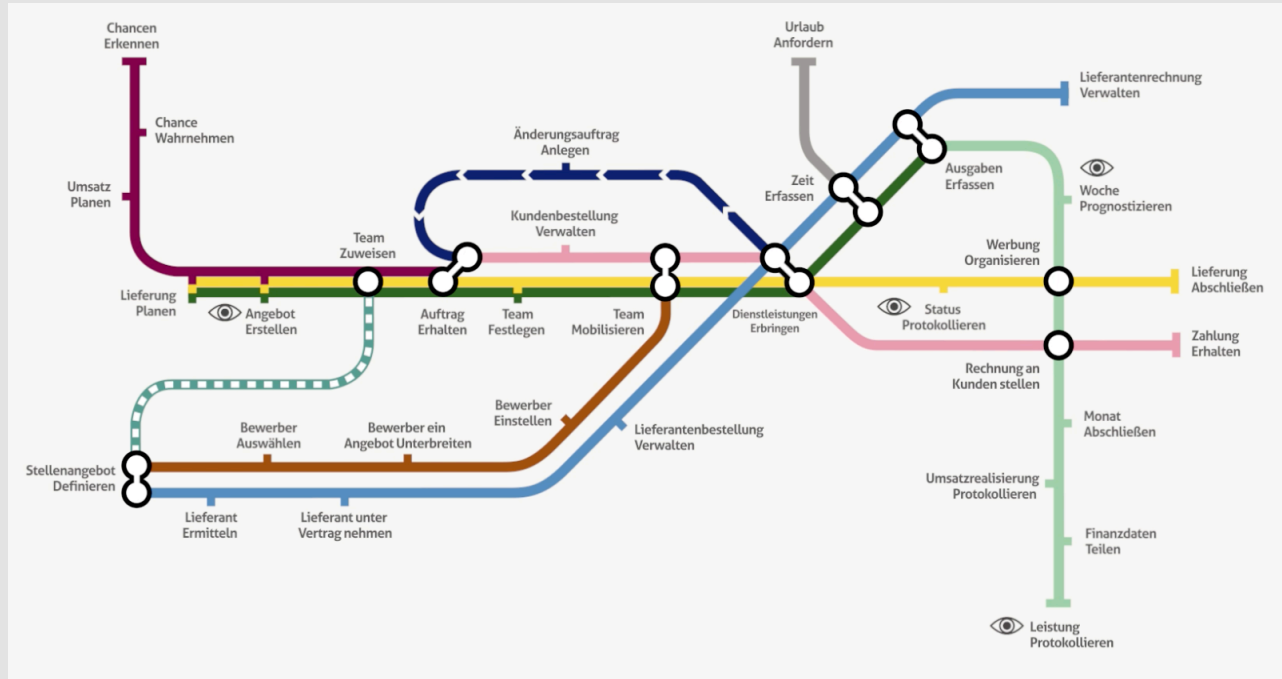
Chancen Erkennen

Chance Wahrnehmen

Umsatz Planen

Lieferung Planen

Angebot Erstellen

Team Zuweisen

Änderungsauftrag Anlegen

Kundenbestellung Verwalten

Auftrag Erhalten

Team Festlegen

Team Mobilisieren

Urlaub Anfordern

Zeit Erfassen

Dienstleistungen Erbringen

Lieferantenrechnung Verwalten

Ausgaben Erfassen

Woche Prognostizieren

Werbung Organisieren

Lieferung Abschließen

Status Protokollieren

Rechnung an Kunden stellen

Zahlung Erhalten

Monat Abschließen

Umsatzrealisierung Protokollieren

Finanzdaten Teilen

Leistung Protokollieren

Lieferantenbestellung Verwalten

Bewerber Einstellen

Bewerber Auswählen

Bewerber ein Angebot Unterbreiten

Stellenangebot Definieren

Lieferant Ermitteln

Lieferant unter Vertrag nehmen